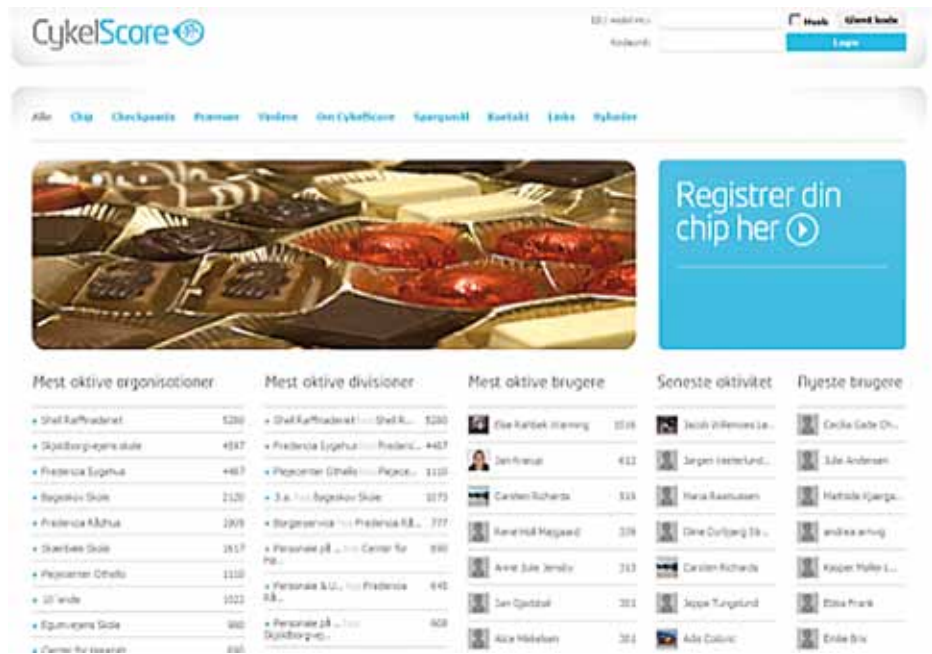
CykelScore

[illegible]
Kodeord:
Husk
Glemt kode
Login

Alle
Chip
Checkpoints
Præmier
Vindere
Om CykelScore
Spørgsmål
Kontakt
Links
Nyheder

Registrer din chip her

Mest aktive organisationer
Shell Raffinaderiet 5280
Skjoldborgvejens skole 4897
Fredericia Sygehus 4467
Bøgeskov Skole 2120
Fredericia Rådhus 2009
Skanbeas Skole 1617
Plejecenter Othello 1110
10'ende 1022
Egumvejens Skole 980
Center for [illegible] 890

Mest aktive divisioner
Shell Raffinaderiet fra Shell R... 5280
Fredericia Sygehus fra Fredericia... 4467
Plejecenter Othello fra Plejece... 1110
3.a. fra Bøgeskov Skole 1073
Borgerservice fra Fredericia Rå... 777
Personale på ... fra Center for ha... 890
Personale & U... fra Fredericia Rå... 645
Personale på ... fra Skjoldborgvej... 608

Mest aktive brugere
Else Kahlbek Warming 1016
Jan Kraup 612
Carsten Richards 515
René Holt Mogaard 339
Anne Julie Jensby 313
Jan Gjeddsel 301
Alice Mikkelsen 301

Seneste aktivitet
Jacob Willemoes La...
Jørgen Vesterlund...
Maria Rasmussen
Dine Dollberg Sb...
Carsten Richards
Jeppe Tungelund
Ada Dzolic

Nyeste brugere
Cecilie Gade Ch...
Julie Andersen
Mathilde Kjærga...
andrea anvig
Kasper Møller L...
Ebba Frank
Emilie Bro